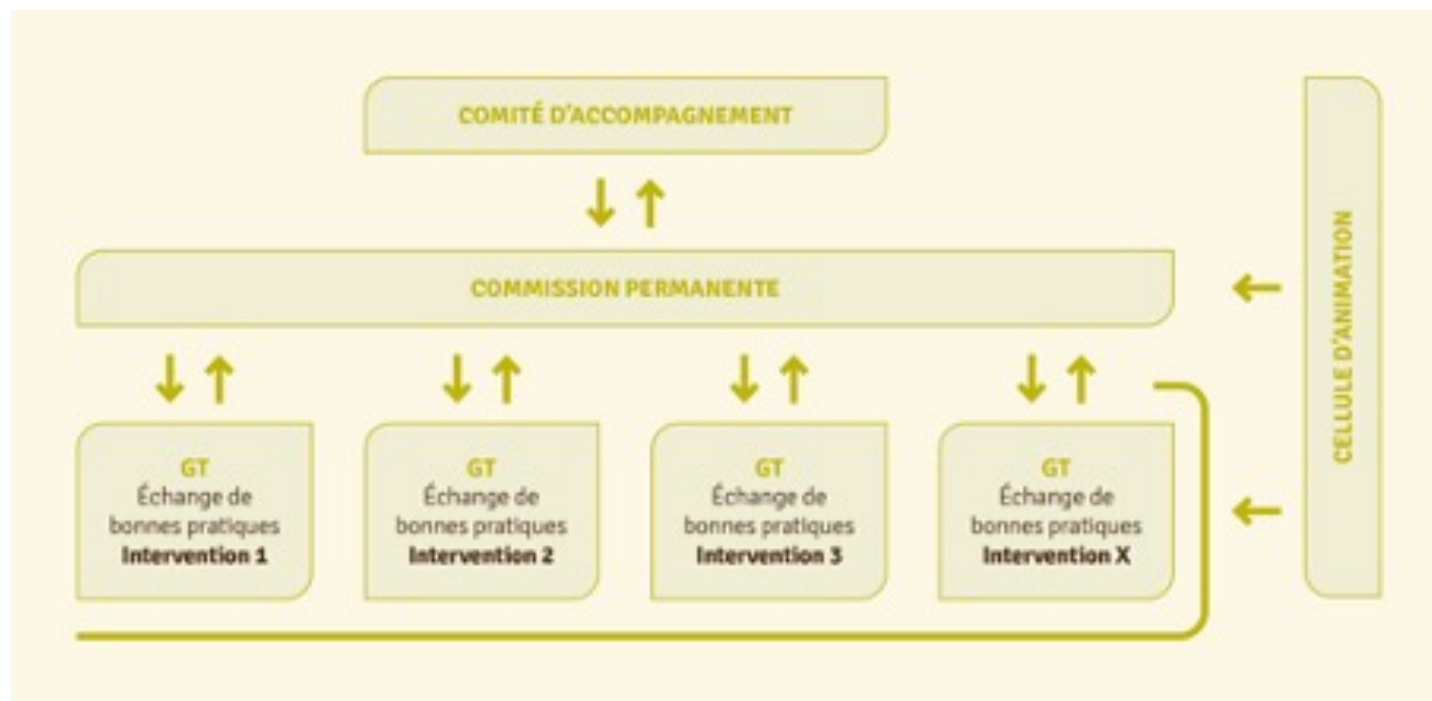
COMITÉ D'ACCOMPAGNEMENT

COMMISSION PERMANENTE

CELLULE D'ANIMATION

GT
Échange de bonnes pratiques
Intervention 1

GT
Échange de bonnes pratiques
Intervention 2

GT
Échange de bonnes pratiques
Intervention 3

GT
Échange de bonnes pratiques
Intervention X